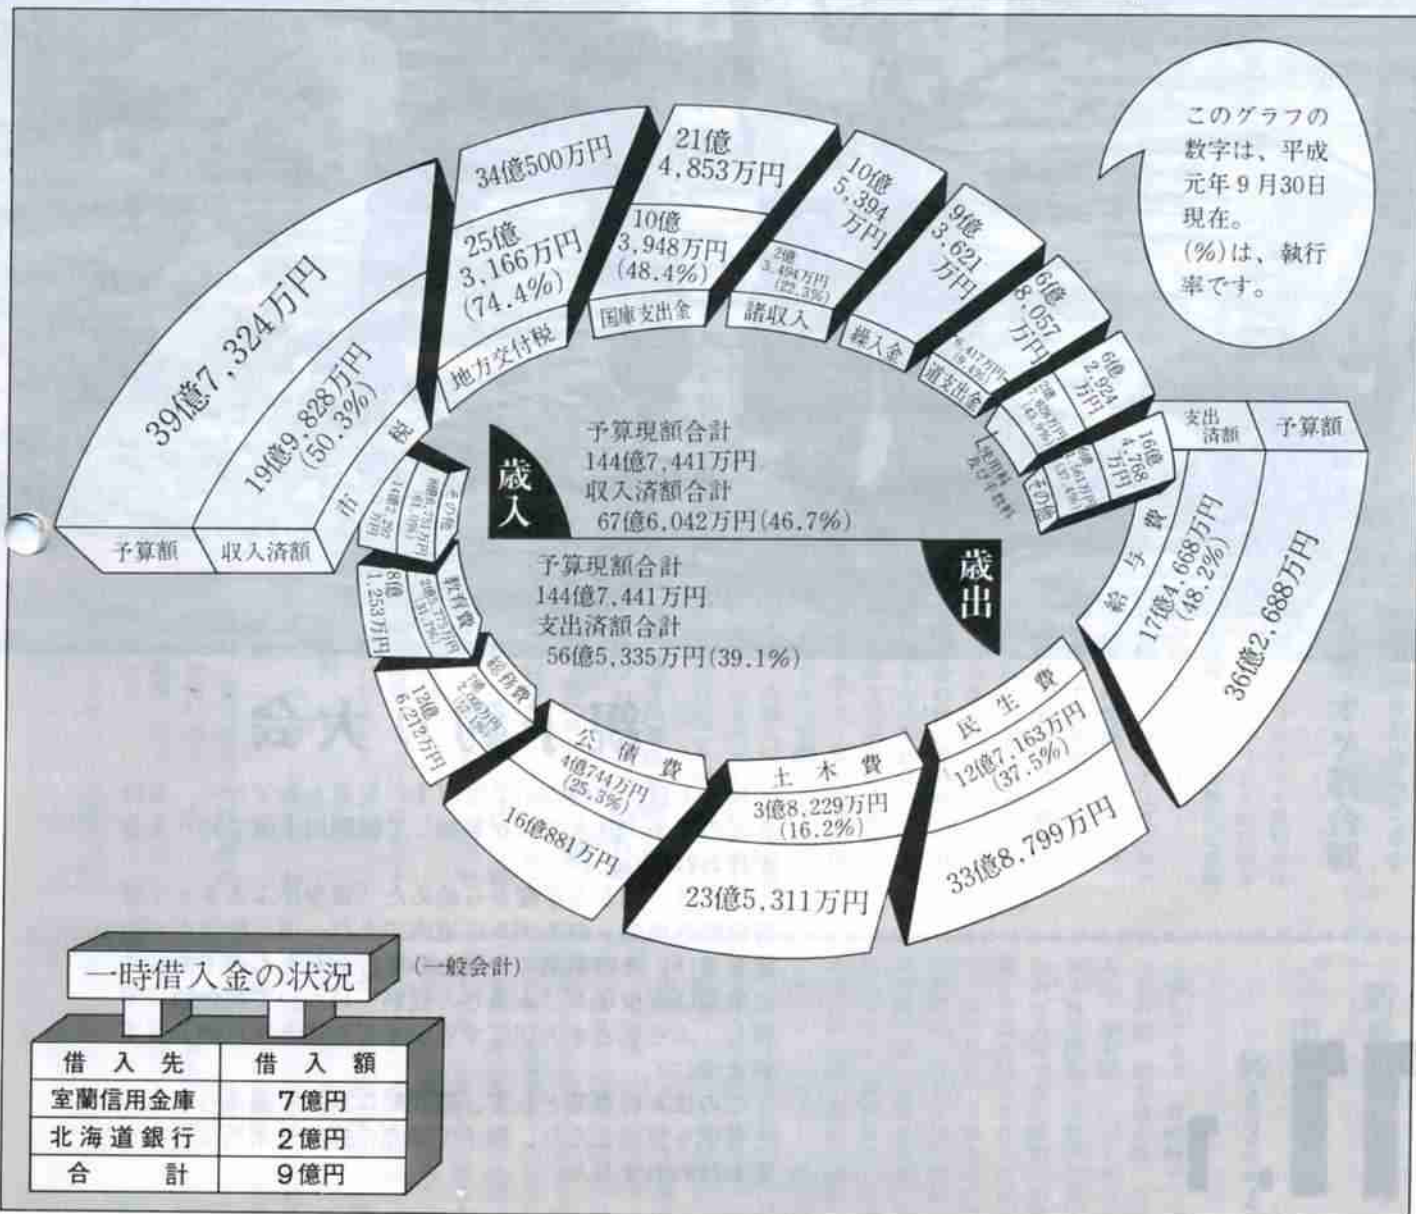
このグラフの数字は、平成元年９月30日現在。
(%)は、執行率です。

39億7,324万円
19億9,828万円
(50.3%)
市税
予算額
収入済額

34億500万円
25億
3,166万円
(74.4%)
地方交付税

21億
4,853万円
10億
3,948万円
(48.4%)
国庫支出金

10億
5,394
万円
2億
3,494万円
(22.3%)
諸収入

9億
3,621
万円
繰入金

6億
8,057
万円
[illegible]
道支出金

6億
2,924
万円
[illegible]

16億
4,768
万円
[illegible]
その他

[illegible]
その他

歳入
予算現額合計
144億7,441万円
収入済額合計
67億6,042万円(46.7%)

歳出
予算現額合計
144億7,441万円
支出済額合計
56億5,335万円(39.1%)

支出済額
予算額
給与費
17億4,668万円
(48.2%)
36億2,688万円

民生費
12億7,163万円
(37.5%)
33億8,799万円

土木費
3億8,229万円
(16.2%)
23億5,311万円

公債費
4億744万円
(25.3%)
16億881万円

総務費
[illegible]
12億
6,212万円

教育費
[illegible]
8億
1,253万円

一時借入金の状況
(一般会計)

| 借入先 | 借入額 |
|---|---|
| 室蘭信用金庫 | 7億円 |
| 北海道銀行 | 2億円 |
| 合計 | 9億円 |